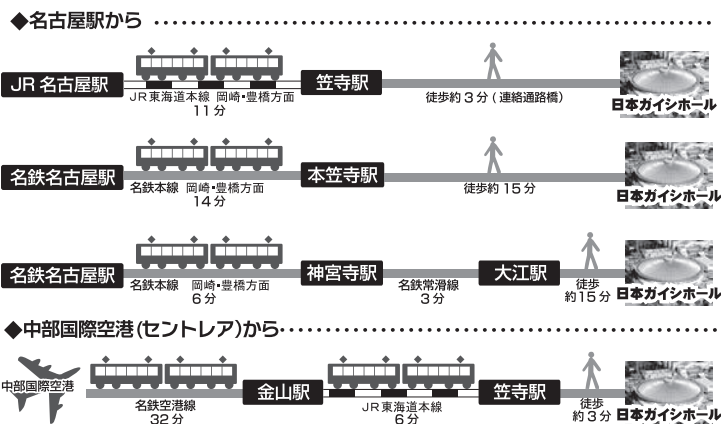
◆名古屋駅から

JR 名古屋駅
JR東海道本線　岡崎・豊橋方面
11分
笠寺駅
徒歩約3分（連絡通路橋）
日本ガイシホール

名鉄名古屋駅
名鉄本線　岡崎・豊橋方面
14分
本笠寺駅
徒歩約15分
日本ガイシホール

名鉄名古屋駅
名鉄本線　岡崎・豊橋方面
6分
神宮寺駅
名鉄常滑線
3分
大江駅
徒歩
約15分
日本ガイシホール

◆中部国際空港（セントレア）から

中部国際空港
名鉄空港線
32分
金山駅
JR東海道本線
6分
笠寺駅
徒歩
約3分
日本ガイシホール